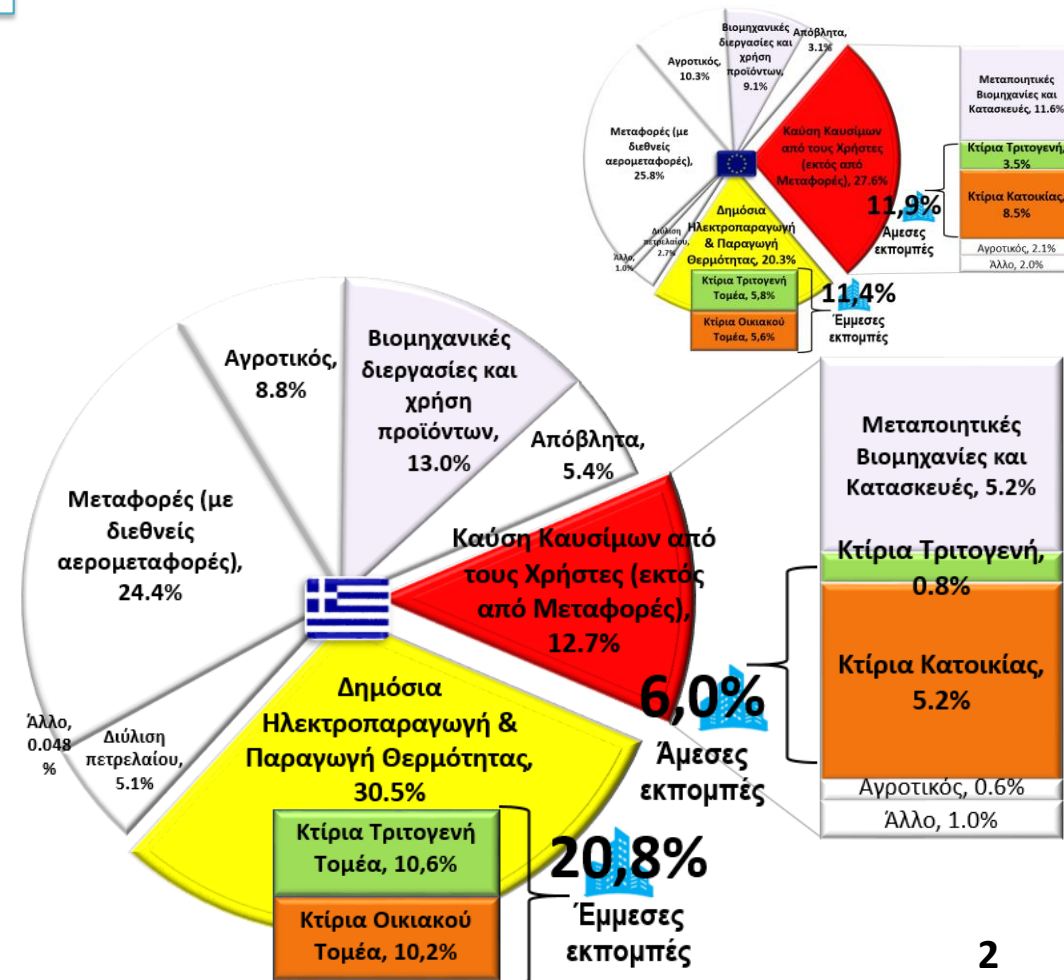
Βιομηχανικές διεργασίες και χρήση προϊόντων, 9.1%

Απόβλητα, 3.1%

Αγροτικός, 10.3%

Μεταφορές (με διεθνείς αερομεταφορές), 25.8%

Καύση Καυσίμων από τους Χρήστες (εκτός από Μεταφορές), 27.6%

Δημόσια Ηλεκτροπαραγωγή & Παραγωγή Θερμότητας, 20.3%

Διύλιση πετρελαίου, 2.7%

Άλλο, 1.0%

Κτίρια Τριτογενή Τομέα, 5,8%

Κτίρια Οικιακού Τομέα, 5,6%

11,4%
Έμμεσες εκπομπές

11,9%
Άμεσες εκπομπές

Μεταποιητικές Βιομηχανίες και Κατασκευές, 11.6%

Κτίρια Τριτογενή, 3.5%

Κτίρια Κατοικίας, 8.5%

Αγροτικός, 2.1%

Άλλο, 2.0%

Αγροτικός, 8.8%

Βιομηχανικές διεργασίες και χρήση προϊόντων, 13.0%

Απόβλητα, 5.4%

Μεταφορές (με διεθνείς αερομεταφορές), 24.4%

Καύση Καυσίμων από τους Χρήστες (εκτός από Μεταφορές), 12.7%

Δημόσια Ηλεκτροπαραγωγή & Παραγωγή Θερμότητας, 30.5%

Άλλο, 0.048 %

Διύλιση πετρελαίου, 5.1%

Κτίρια Τριτογενή Τομέα, 10,6%

Κτίρια Οικιακού Τομέα, 10,2%

20,8%
Έμμεσες εκπομπές

6,0%
Άμεσες εκπομπές

Μεταποιητικές Βιομηχανίες και Κατασκευές, 5.2%

Κτίρια Τριτογενή, 0.8%

Κτίρια Κατοικίας, 5.2%

Αγροτικός, 0.6%

Άλλο, 1.0%

2